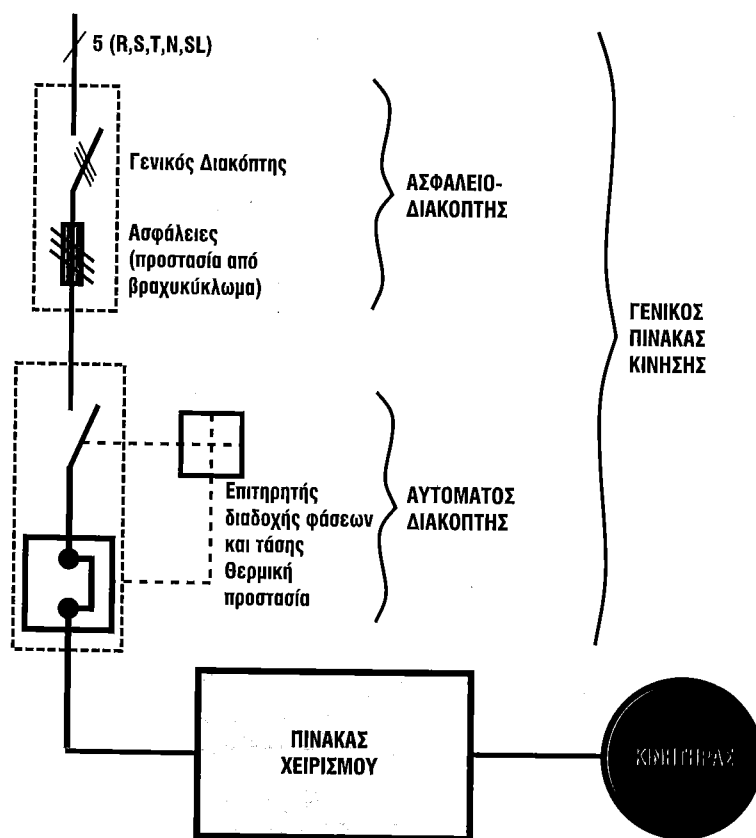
5 (R,S,T,N,SL)

Γενικός Διακόπτης

Ασφάλειες (προστασία από βραχυκύκλωμα)

ΑΣΦΑΛΕΙΟ-ΔΙΑΚΟΠΤΗΣ

ΓΕΝΙΚΟΣ ΠΙΝΑΚΑΣ ΚΙΝΗΣΗΣ

Επιτηρητής διαδοχής φάσεων και τάσης Θερμική προστασία

ΑΥΤΟΜΑΤΟΣ ΔΙΑΚΟΠΤΗΣ

ΠΙΝΑΚΑΣ ΧΕΙΡΙΣΜΟΥ

ΚΙΝΗΤΗΡΑΣ